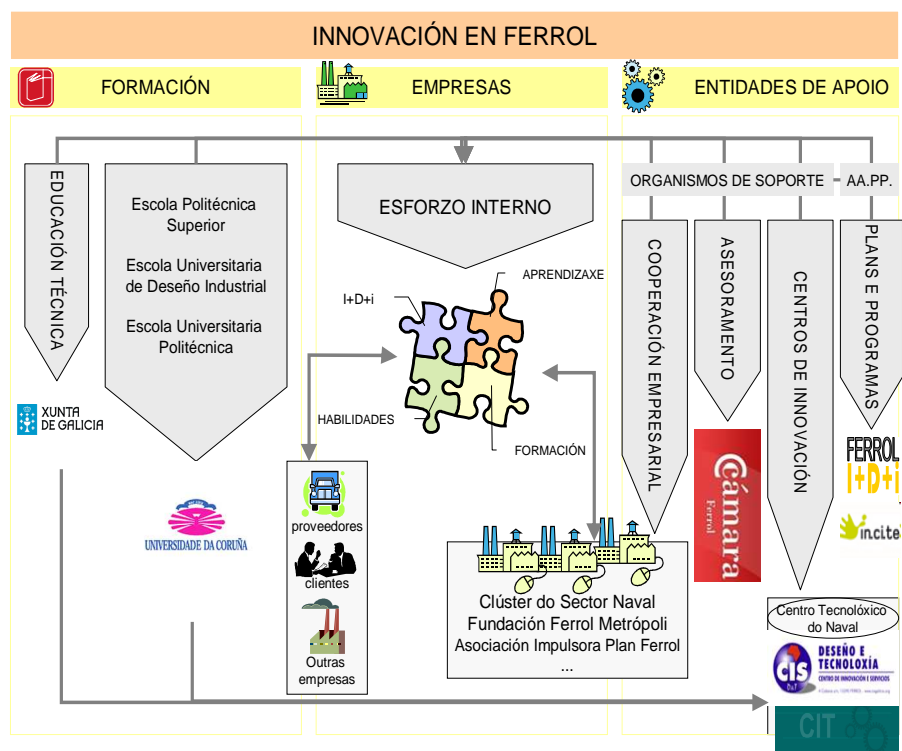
INNOVACIÓN EN FERROL

FORMACIÓN

EMPRESAS

ENTIDADES DE APOIO

EDUCACIÓN TÉCNICA

Escola Politécnica Superior

Escola Universitaria de Deseño Industrial

Escola Universitaria Politécnica

XUNTA DE GALICIA

UNIVERSIDADE DA CORUÑA

ESFORZO INTERNO

I+D+i

APRENDIZAXE

HABILIDADES

FORMACIÓN

proveedores

clientes

Outras empresas

Clúster do Sector Naval
Fundación Ferrol Metrópoli
Asociación Impulsora Plan Ferrol
...

ORGANISMOS DE SOPORTE

AA.PP.

COOPERACIÓN EMPRESARIAL

ASESORAMENTO

CENTROS DE INNOVACIÓN

PLANS E PROGRAMAS

Cámara Ferrol

FERROL I+D+i

incite

Centro Tecnolóxico do Naval

cis DESEÑO E TECNOLOXÍA CENTRO DE INNOVACIÓN E SERVIZOS

CIT